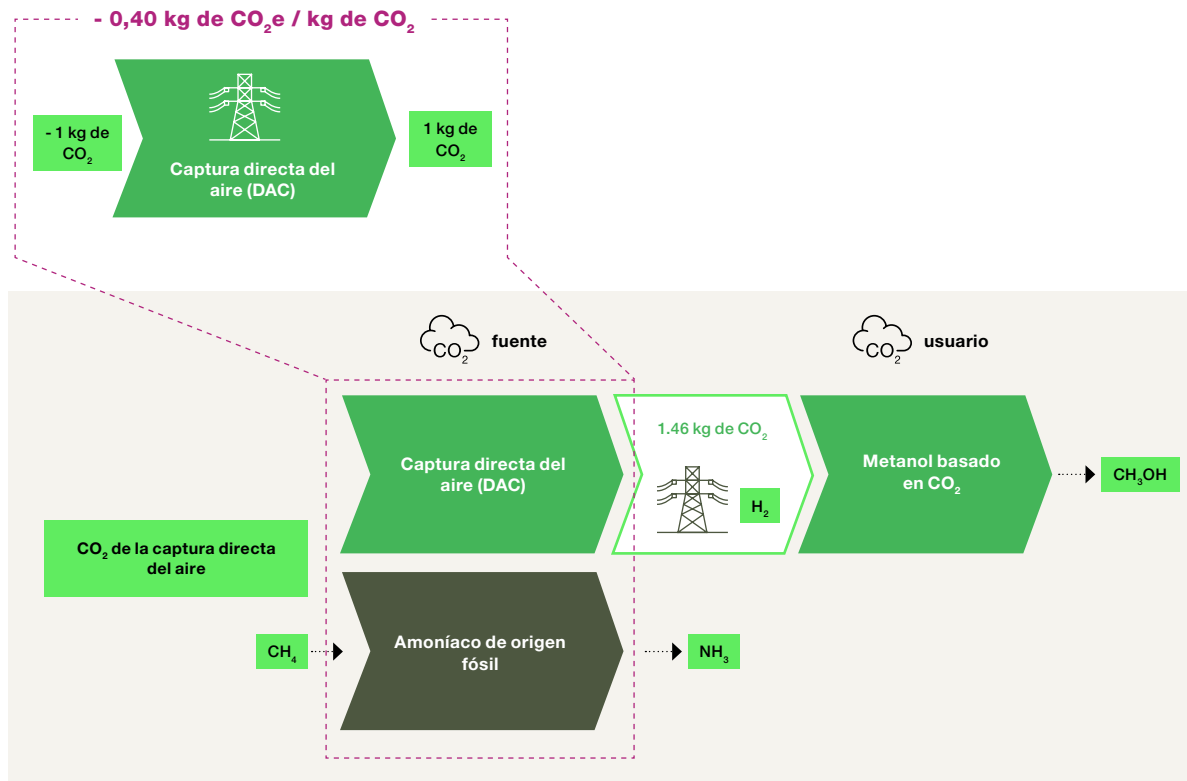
- 0,40 kg de $CO_2$e / kg de $CO_2$

- 1 kg de $CO_2$

Captura directa del aire (DAC)

1 kg de $CO_2$

$CO_2$ fuente

$CO_2$ usuario

Captura directa del aire (DAC)

1.46 kg de $CO_2$

$H_2$

Metanol basado en $CO_2$

$CH_3OH$

$CO_2$ de la captura directa del aire

$CH_4$

Amoníaco de origen fósil

$NH_3$